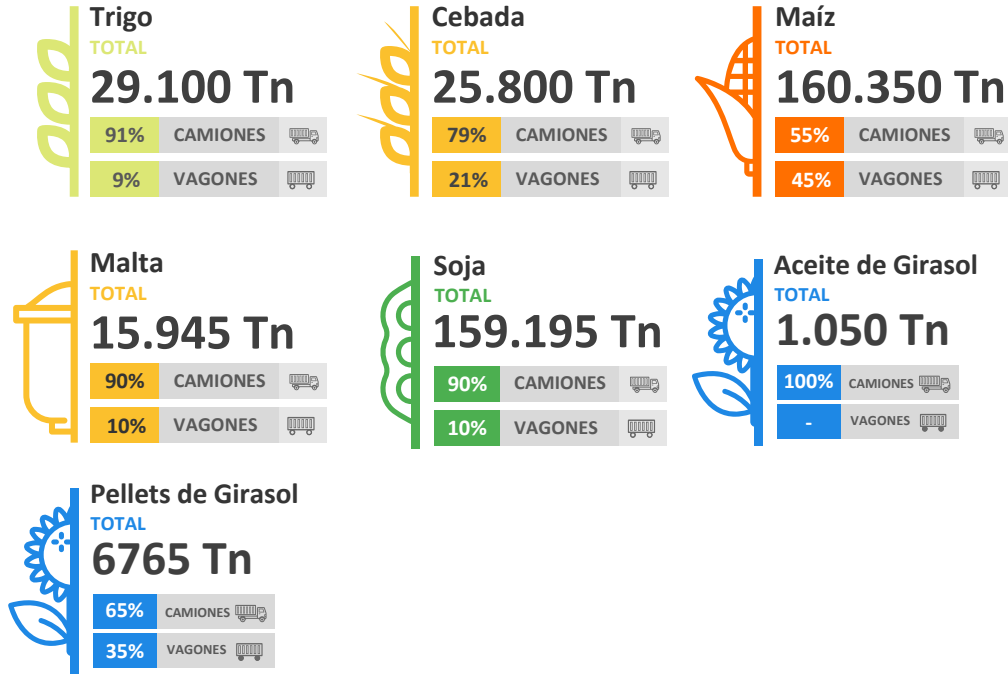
Trigo
TOTAL
29.100 Tn
91% CAMIONES
9% VAGONES

Cebada
TOTAL
25.800 Tn
79% CAMIONES
21% VAGONES

Maíz
TOTAL
160.350 Tn
55% CAMIONES
45% VAGONES

Malta
TOTAL
15.945 Tn
90% CAMIONES
10% VAGONES

Soja
TOTAL
159.195 Tn
90% CAMIONES
10% VAGONES

Aceite de Girasol
TOTAL
1.050 Tn
100% CAMIONES
- VAGONES

Pellets de Girasol
TOTAL
6765 Tn
65% CAMIONES
35% VAGONES